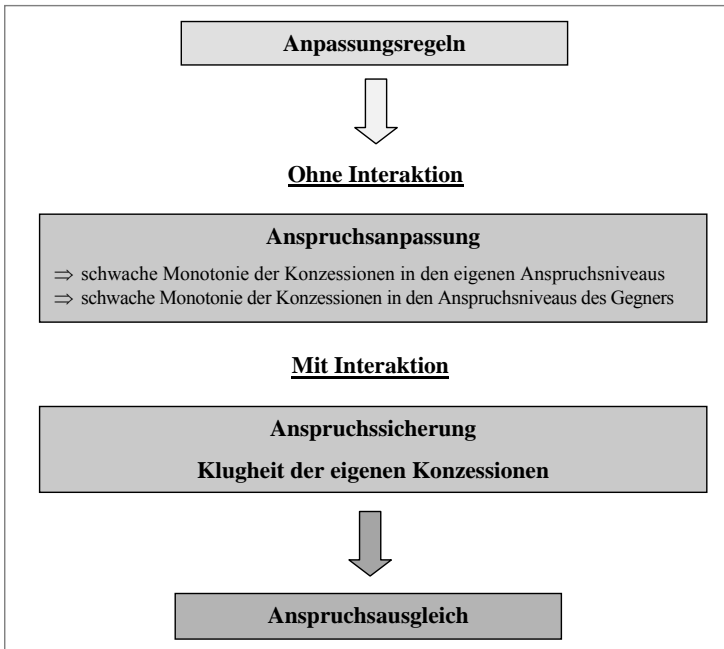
Anpassungsregeln

Ohne Interaktion

Anspruchsanpassung

$\Rightarrow$ schwache Monotonie der Konzessionen in den eigenen Anspruchsniveaus
$\Rightarrow$ schwache Monotonie der Konzessionen in den Anspruchsniveaus des Gegners

Mit Interaktion

Anspruchssicherung

Klugheit der eigenen Konzessionen

Anspruchsausgleich